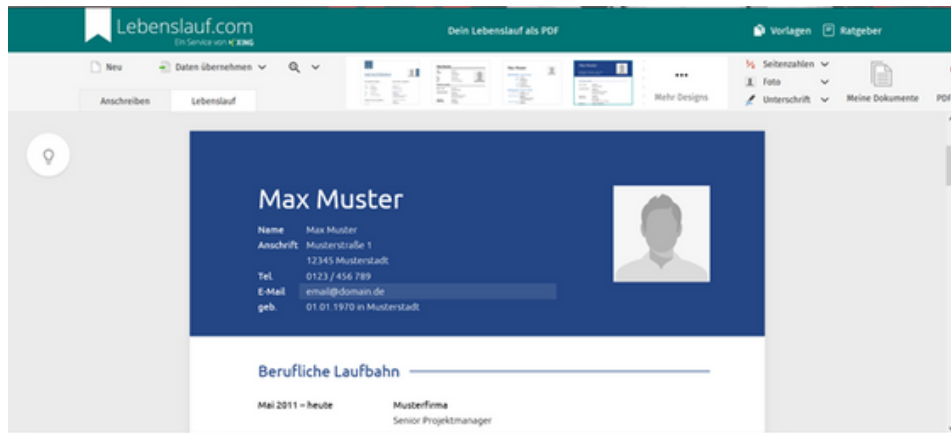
Lebenslauf.com
Ein Service von XING

Dein Lebenslauf als PDF

Vorlagen Ratgeber

Neu Daten übernehmen

Anschreiben Lebenslauf

Mehr Designs

Seitenzahlen
Foto
Unterschrift

Meine Dokumente

PDF

Max Muster

Name Max Muster
Anschrift Musterstraße 1
12345 Musterstadt
Tel. 0123 / 456 789
E-Mail email@domain.de
geb. 01.01.1970 in Musterstadt

Berufliche Laufbahn

Mai 2011 – heute Musterfirma
Senior Projektmanager